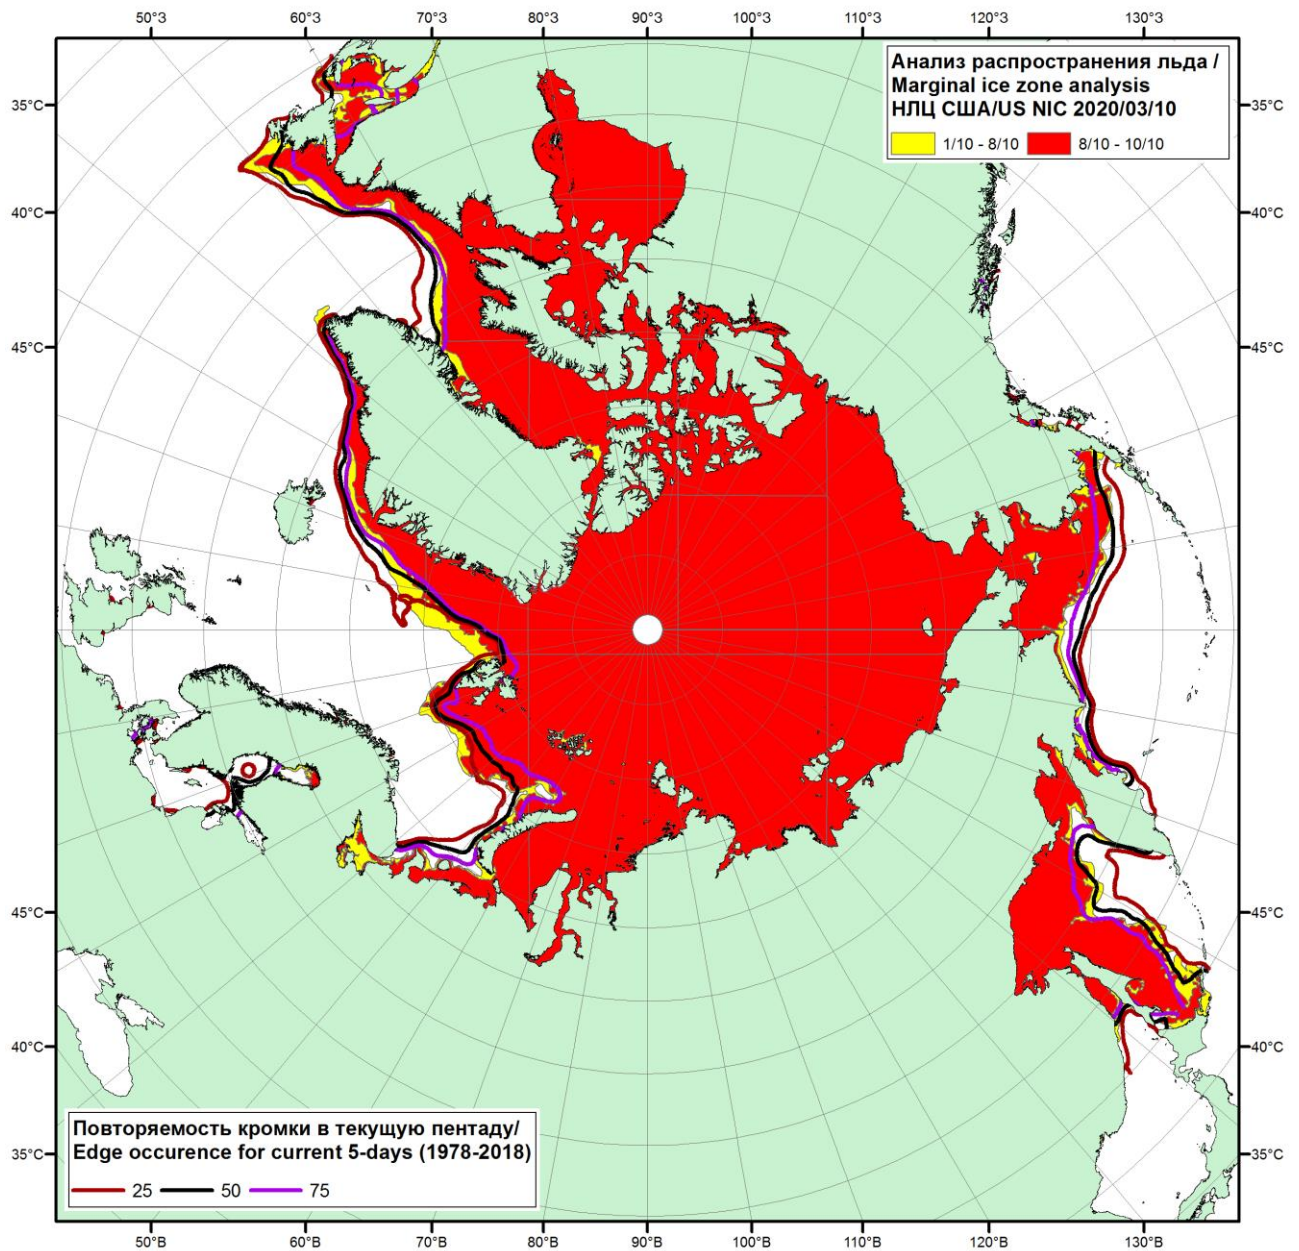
50°З 60°З 70°З 80°З 90°З 100°З 110°З 120°З 130°З

Анализ распространения льда /
Marginal ice zone analysis
НЛЦ США/US NIC 2020/03/10

1/10 - 8/10
8/10 - 10/10

35°С
40°С
45°С
45°С
40°С
35°С

35°С
40°С
45°С
45°С
40°С
35°С

Повторяемость кромки в текущую пентаду/
Edge occurence for current 5-days (1978-2018)

25
50
75

50°В 60°В 70°В 80°В 90°В 100°В 110°В 120°В 130°В